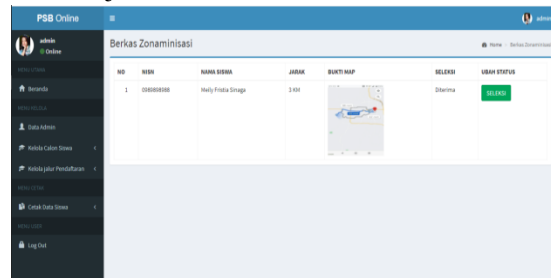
PSB Online

admin

admin
Online

MENU UTAMA

Beranda

MENU KELOLA

Data Admin

Kelola Calon Siswa

Kelola Jalur Pendaftaran

MENU CETAK

Cetak Data Siswa

MENU USER

Log Out

Berkas Zonaminisasi

Home > Berkas Zonaminisasi

| NO | NISN | NAMA SISWA | JARAK | BUKTI MAP | SELEKSI | UBAH STATUS |
|---|---|---|---|---|---|---|
| 1 | 0988088088 | Melly Fristia Sinaga | 3 KM | | Diterima | SELEKSI |